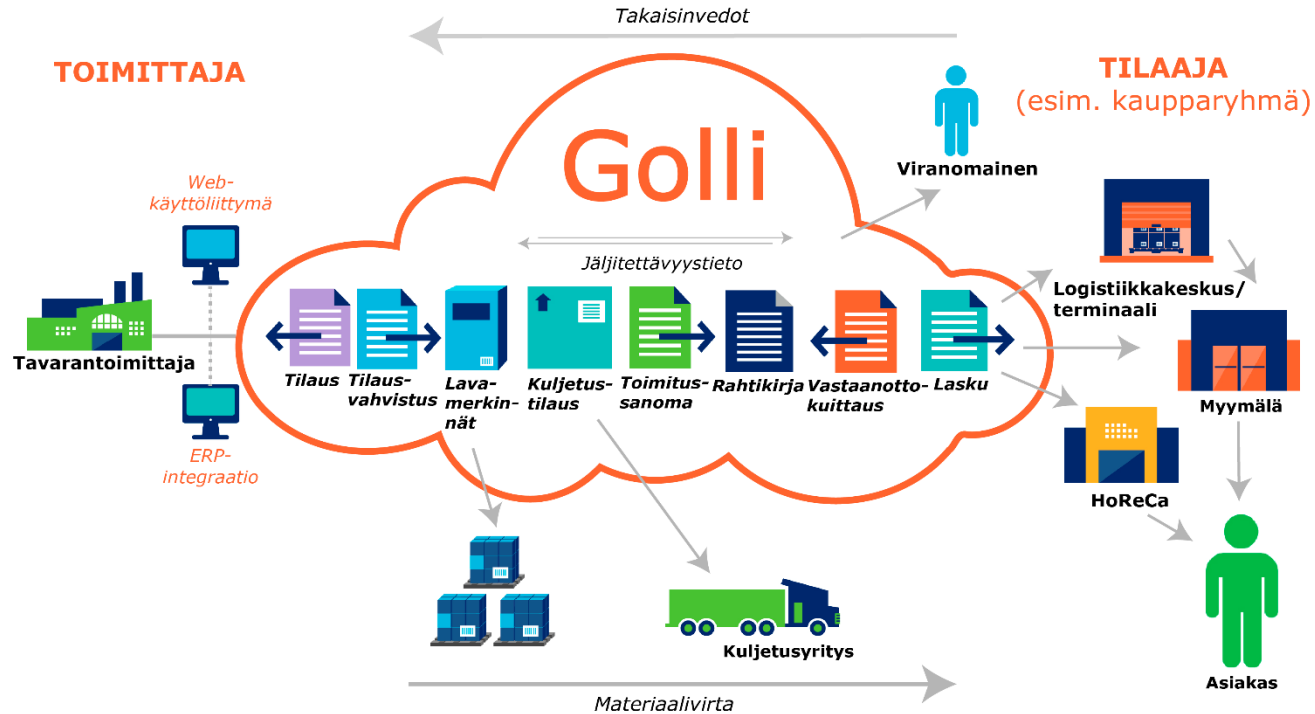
Takaisinvedot

TOIMITTAJA

TILAAJA
(esim. kaupparyhmä)

Golli

Viranomainen

Web-käyttöliittymä

Jäljitettävyystieto

Logistiikkakeskus/ terminaali

Tavarantoimittaja

Tilaus

Tilausvahvistus

Lavamerkinnät

Kuljetustilaus

Toimitussanoma

Rahtikirja

Vastaanottokuittaus

Lasku

Myymälä

ERP-integraatio

HoReCa

Kuljetusyritys

Asiakas

Materiaalivirta